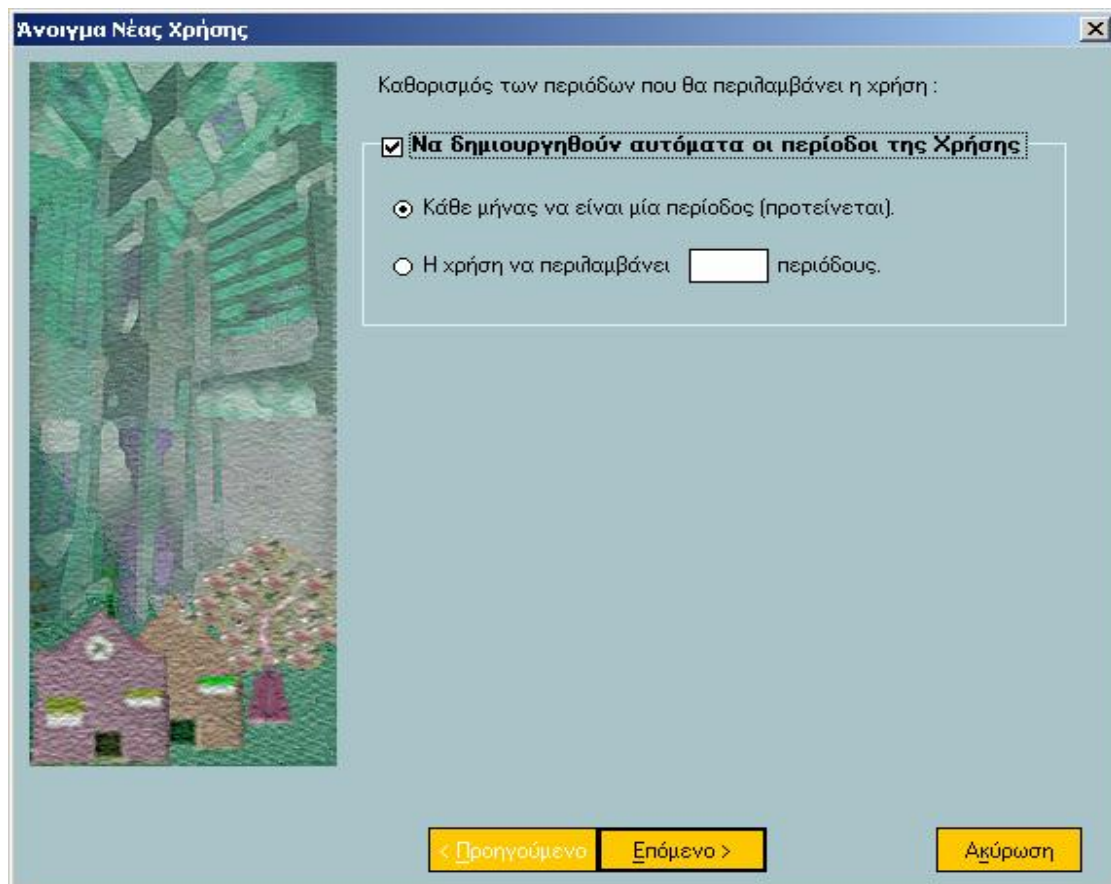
Άνοιγμα Νέας Χρήσης

Καθορισμός των περιόδων που θα περιλαμβάνει η χρήση :

Να δημιουργηθούν αυτόματα οι περίοδοι της Χρήσης

Κάθε μήνας να είναι μία περίοδος (προτείνεται).

Η χρήση να περιλαμβάνει περιόδους.

< Προηγούμενο

Επόμενο >

Ακύρωση